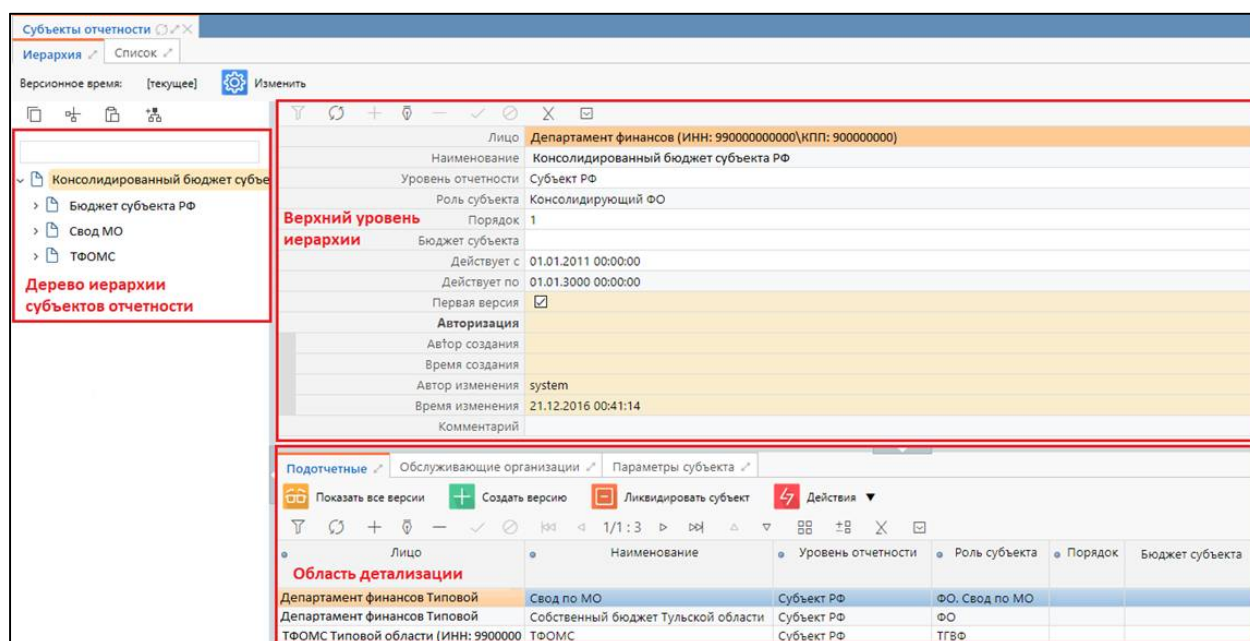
Субъекты отчетности

Иерархия Список

Версионное время: [текущее] Изменить

Консолидированный бюджет субъе
Бюджет субъекта РФ
Свод МО
ТФОМС

Дерево иерархии субъектов отчетности

| | |
|---|---|
| Лицо | Департамент финансов (ИНН: 990000000000\КПП: 900000000) |
| Наименование | Консолидированный бюджет субъекта РФ |
| Уровень отчетности | Субъект РФ |
| Роль субъекта | Консолидирующий ФО |
| Порядок | 1 |
| Бюджет субъекта | |
| Действует с | 01.01.2011 00:00:00 |
| Действует по | 01.01.3000 00:00:00 |
| Первая версия | ☑ |
| Авторизация | |
| Автор создания | |
| Время создания | |
| Автор изменения | system |
| Время изменения | 21.12.2016 00:41:14 |
| Комментарий | |

Верхний уровень иерархии

Подотчетные Обслуживающие организации Параметры субъекта

Показать все версии Создать версию Ликвидировать субъект Действия ▼

1/1 : 3

Область детализации

| Лицо | Наименование | Уровень отчетности | Роль субъекта | Порядок | Бюджет субъекта |
|---|---|---|---|---|---|
| Департамент финансов Типовой | Свод по МО | Субъект РФ | ФО, Свод по МО | | |
| Департамент финансов Типовой | Собственный бюджет Тульской области | Субъект РФ | ФО | | |
| ТФОМС Типовой области (ИНН: 9900000 | ТФОМС | Субъект РФ | ТГВФ | | |